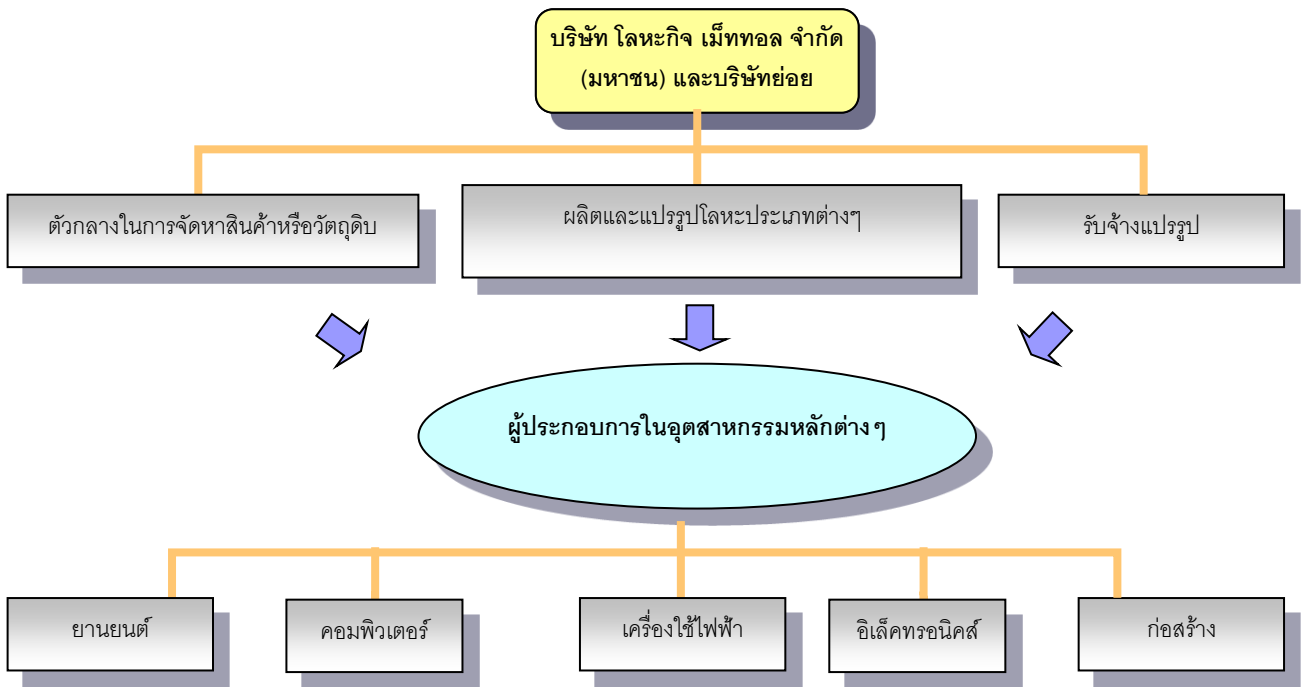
บริษัท โลหะกิจ เม็ททอล จำกัด (มหาชน) และบริษัทย่อย

ตัวกลางในการจัดหาสินค้าหรือวัตถุดิบ

ผลิตและแปรรูปโลหะประเภทต่างๆ

รับจ้างแปรรูป

ผู้ประกอบการในอุตสาหกรรมหลักต่าง ๆ

ยานยนต์

คอมพิวเตอร์

เครื่องใช้ไฟฟ้า

อิเล็คทรอนิคส์

ก่อสร้าง